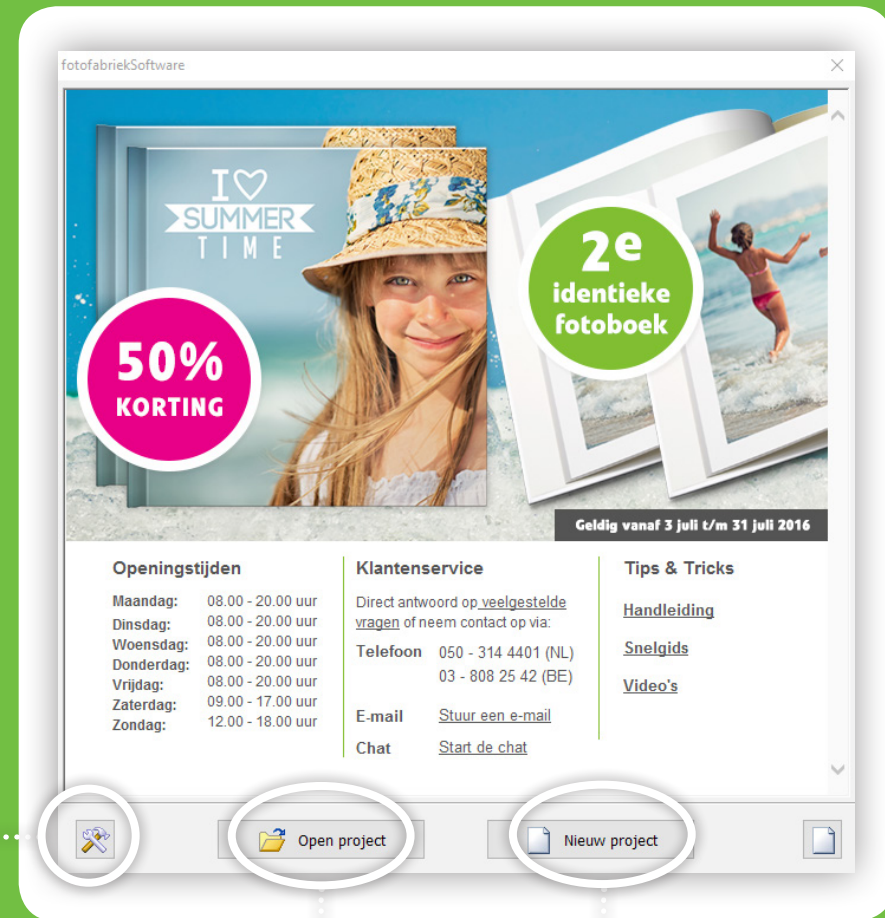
fotofabriekSoftware

I ♡ SUMMER TIME

50% KORTING

2e identieke fotoboek

Geldig vanaf 3 juli t/m 31 juli 2016

Openingstijden

| | |
|---|---|
| Maandag: | 08.00 - 20.00 uur |
| Dinsdag: | 08.00 - 20.00 uur |
| Woensdag: | 08.00 - 20.00 uur |
| Donderdag: | 08.00 - 20.00 uur |
| Vrijdag: | 08.00 - 20.00 uur |
| Zaterdag: | 09.00 - 17.00 uur |
| Zondag: | 12.00 - 18.00 uur |

Klantenservice

Direct antwoord op veelgestelde vragen of neem contact op via:

Telefoon 050 - 314 4401 (NL)
03 - 808 25 42 (BE)

E-mail Stuur een e-mail

Chat Start de chat

Tips & Tricks

Handleiding

Snelgids

Video's

Open project

Nieuw project